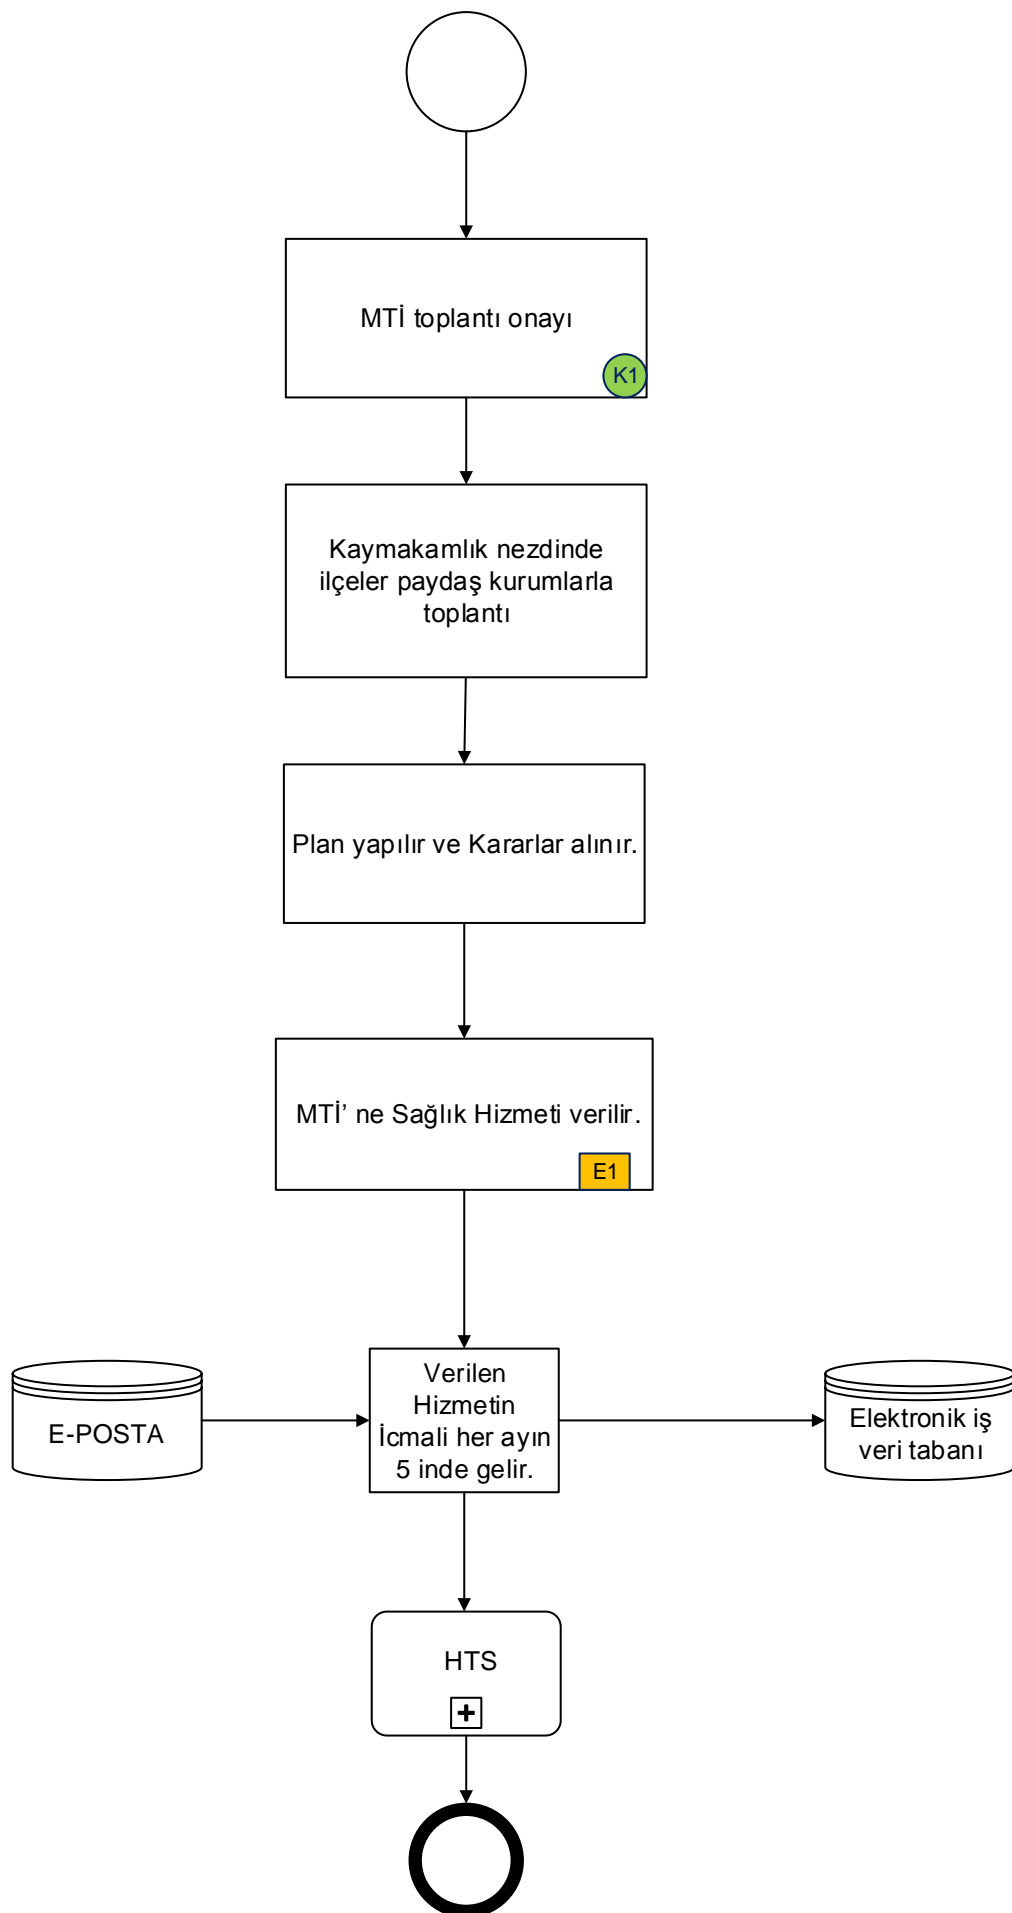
MTİ toplantı onayı

K1

Kaymakamlık nezdinde ilçeler paydaş kurumlarla toplantı

Plan yapılır ve Kararlar alınır.

MTİ’ ne Sağlık Hizmeti verilir.

E1

E-POSTA

Verilen Hizmetin İcmali her ayın 5 inde gelir.

Elektronik iş veri tabanı

HTS